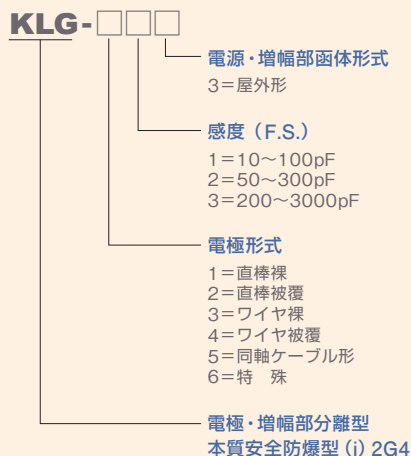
KLG-□□□

電源・増幅部函体形式
3＝屋外形

感度（F.S.）
1＝10～100pF
2＝50～300pF
3＝200～3000pF

電極形式
1＝直棒裸
2＝直棒被覆
3＝ワイヤ裸
4＝ワイヤ被覆
5＝同軸ケーブル形
6＝特　殊

電極・増幅部分離型
本質安全防爆型（i）2G4